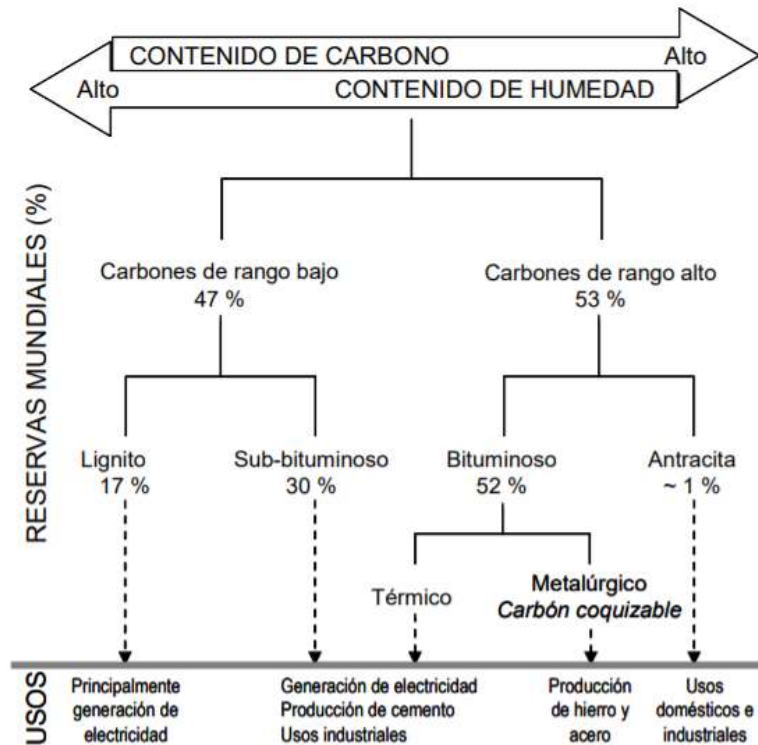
CONTENIDO DE CARBONO
Alto
Alto
CONTENIDO DE HUMEDAD

RESERVAS MUNDIALES (%)

Carbones de rango bajo
47 %

Carbones de rango alto
53 %

Lignito
17 %

Sub-bituminoso
30 %

Bituminoso
52 %

Antracita
~ 1 %

Térmico

Metalúrgico
Carbón coquizable

USOS

Principalmente generación de electricidad

Generación de electricidad
Producción de cemento
Usos industriales

Producción de hierro y acero

Usos domésticos e industriales